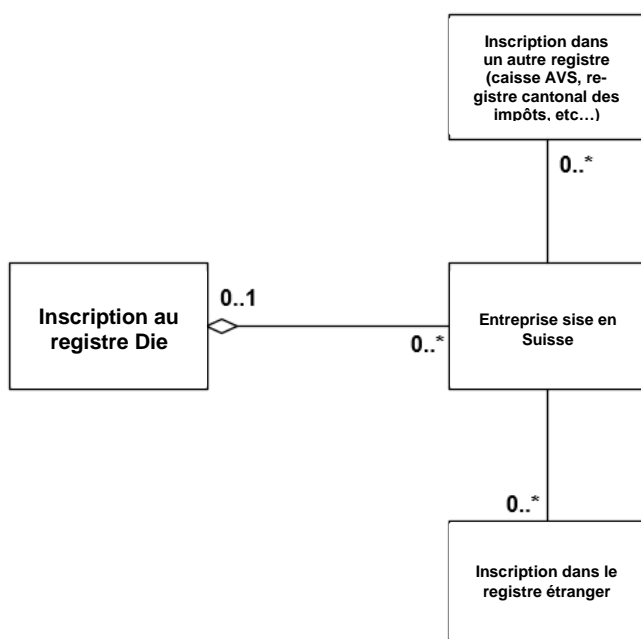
Inscription dans un autre registre (caisse AVS, registre cantonal des impôts, etc…)

0..*

Inscription au registre Die

0..1

0..*

Entreprise sise en Suisse

0..*

Inscription dans le registre étranger